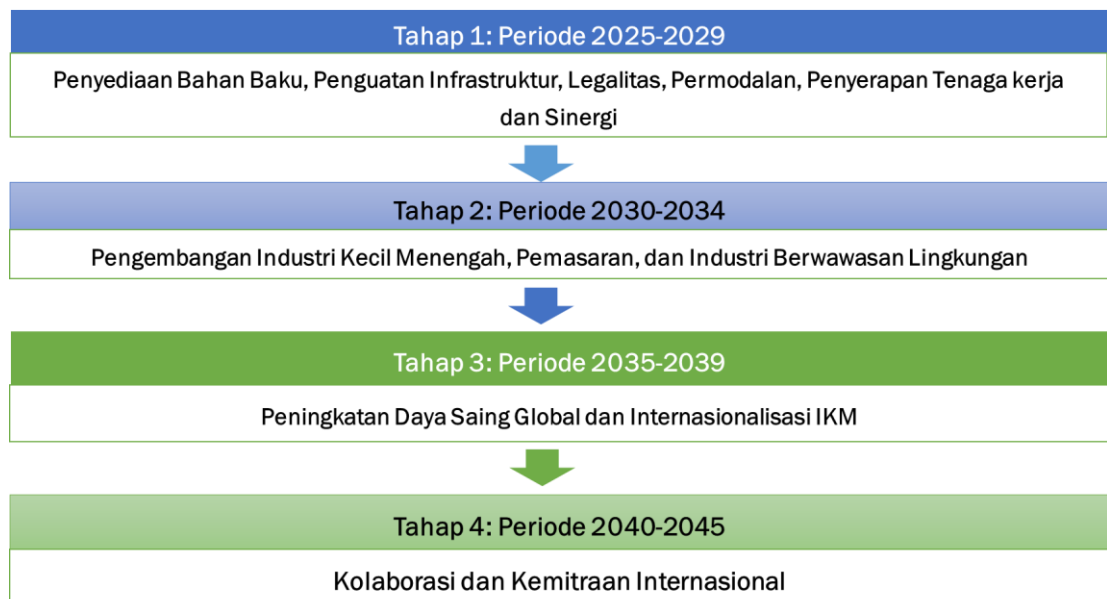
Tahap 1: Periode 2025-2029

Penyediaan Bahan Baku, Penguatan Infrastruktur, Legalitas, Permodalan, Penyerapan Tenaga kerja dan Sinergi

Tahap 2: Periode 2030-2034

Pengembangan Industri Kecil Menengah, Pemasaran, dan Industri Berwawasan Lingkungan

Tahap 3: Periode 2035-2039

Peningkatan Daya Saing Global dan Internasionalisasi IKM

Tahap 4: Periode 2040-2045

Kolaborasi dan Kemitraan Internasional